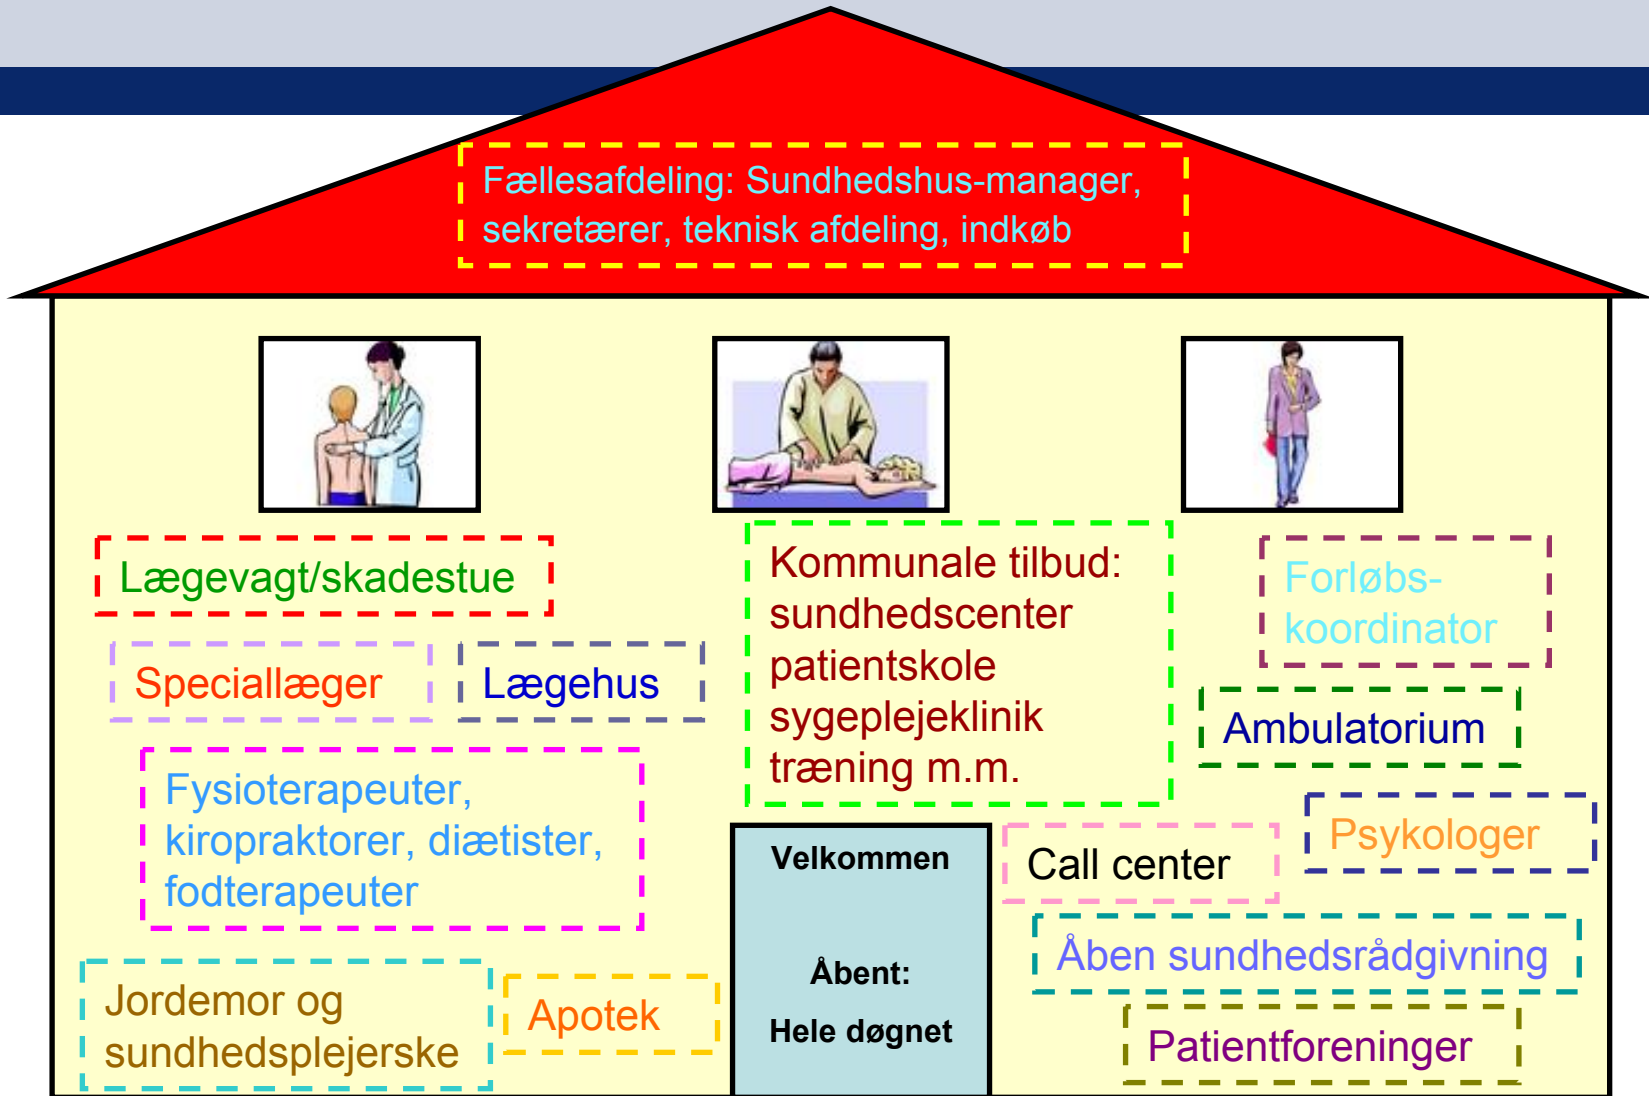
Fællesafdeling: Sundhedshus-manager, sekretærer, teknisk afdeling, indkøb

Lægevagt/skadestue

Speciallæger

Lægehus

Fysioterapeuter, kiropraktorer, diætister, fodterapeuter

Jordemor og sundhedsplejerske

Apotek

Kommunale tilbud: sundhedscenter patientskole sygeplejeklinik træning m.m.

Velkommen

Åbent:

Hele døgnet

Forløbs-koordinator

Ambulatorium

Psykologer

Call center

Åben sundhedsrådgivning

Patientforeninger